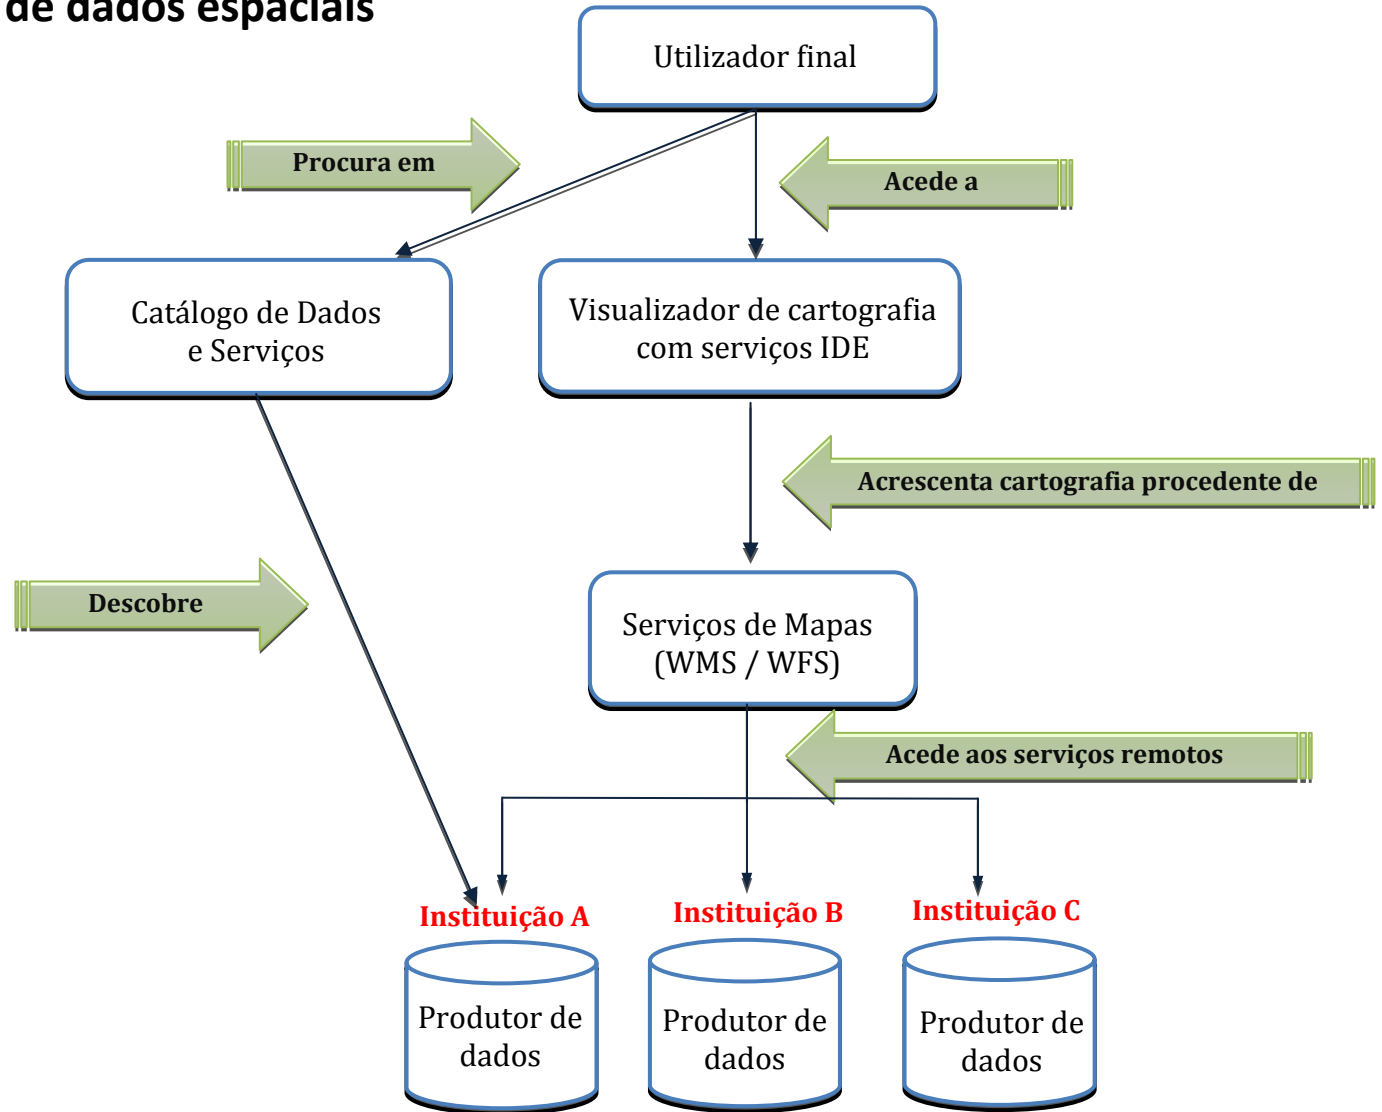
de dados espaciais

Utilizador final

Procura em

Acede a

Catálogo de Dados e Serviços

Visualizador de cartografia com serviços IDE

Acrescenta cartografia procedente de

Descobre

Serviços de Mapas (WMS / WFS)

Acede aos serviços remotos

Instituição A

Instituição B

Instituição C

Produtor de dados

Produtor de dados

Produtor de dados